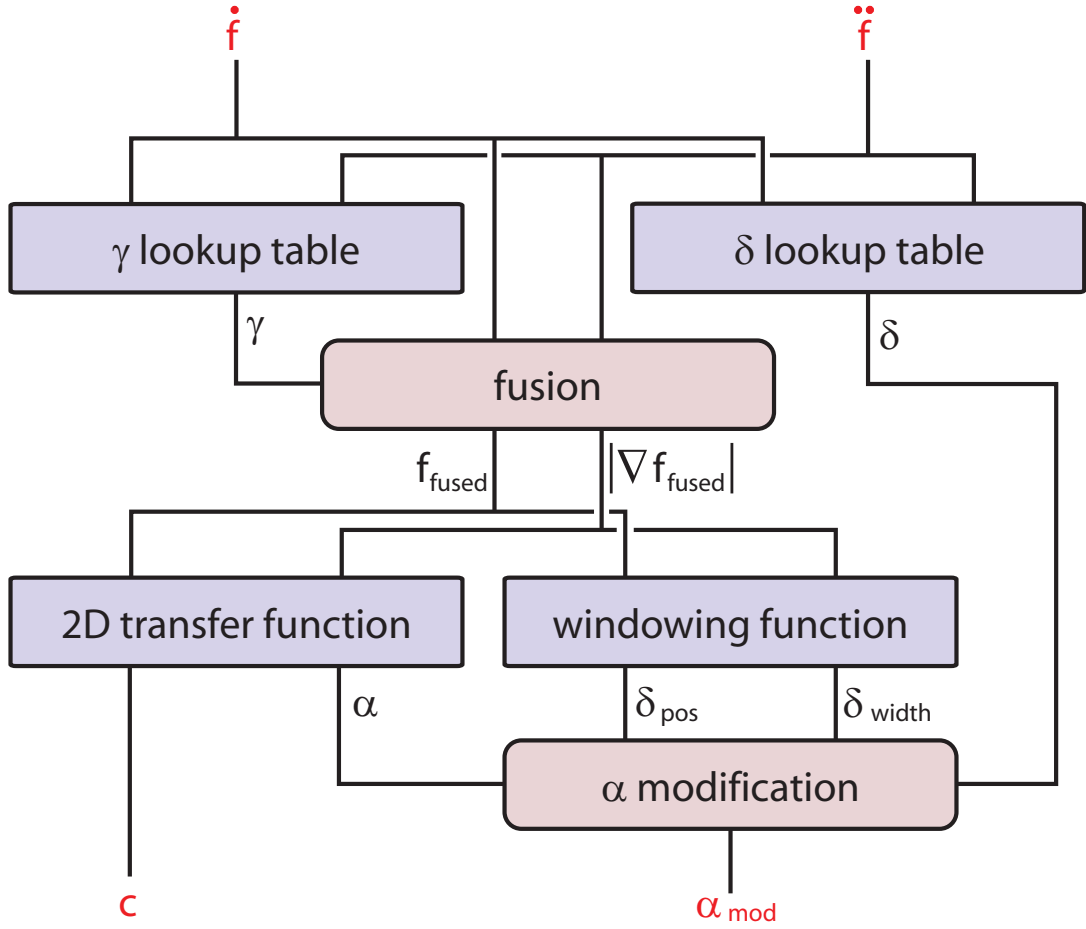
$\dot{f}$

$\ddot{f}$

$\gamma$ lookup table

$\delta$ lookup table

$\gamma$

$\delta$

fusion

$f_{fused}$

$|\nabla f_{fused}|$

2D transfer function

windowing function

$\alpha$

$\delta_{pos}$

$\delta_{width}$

$\alpha$ modification

c

$\alpha_{mod}$